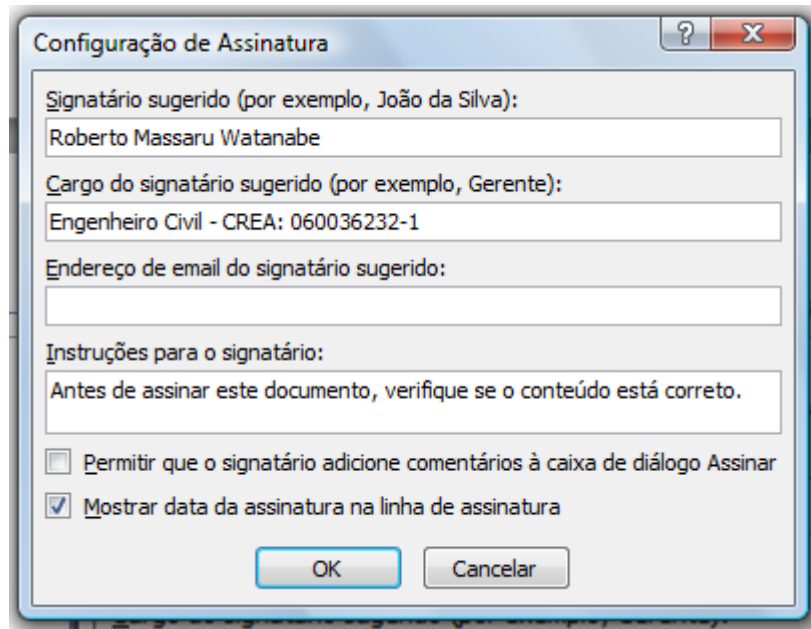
Configuração de Assinatura

?

X

Signatário sugerido (por exemplo, João da Silva):

Roberto Massaru Watanabe

Cargo do signatário sugerido (por exemplo, Gerente):

Engenheiro Civil - CREA: 060036232-1

Endereço de email do signatário sugerido:

Instruções para o signatário:

Antes de assinar este documento, verifique se o conteúdo está correto.

Permitir que o signatário adicione comentários à caixa de diálogo Assinar

Mostrar data da assinatura na linha de assinatura

OK

Cancelar

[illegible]